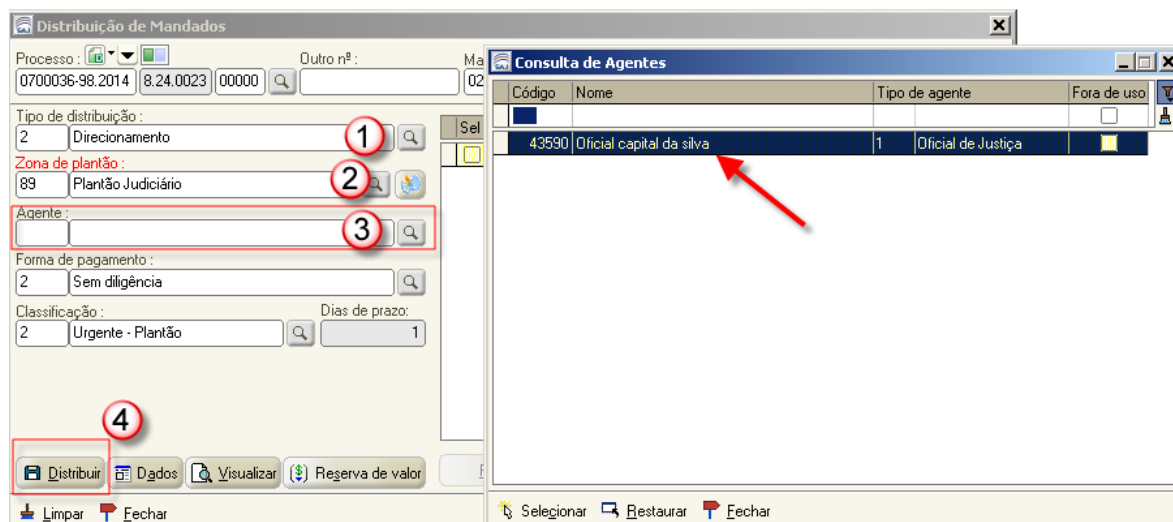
Distribuição de Mandados

Processo : 

Outro nº :

Ma

0700036-98.2014 8.24.0023 00000

02

Tipo de distribuição :

2 Direcionamento

1

Sel

Zona de plantão :

89 Plantão Judiciário

2

Agente :

3

Forma de pagamento :

2 Sem diligência

Classificação :

Dias de prazo:

2 Urgente - Plantão

1

4

Distribuir

Dados

Visualizar

Reserva de valor

Limpar

Fechar

Consulta de Agentes

| Código | Nome | Tipo de agente | | Fora de uso |
|---|---|---|---|---|
| | | | | |
| 43590 | Oficial capital da silva | 1 | Oficial de Justiça | |

Selecionar

Restaurar

Fechar